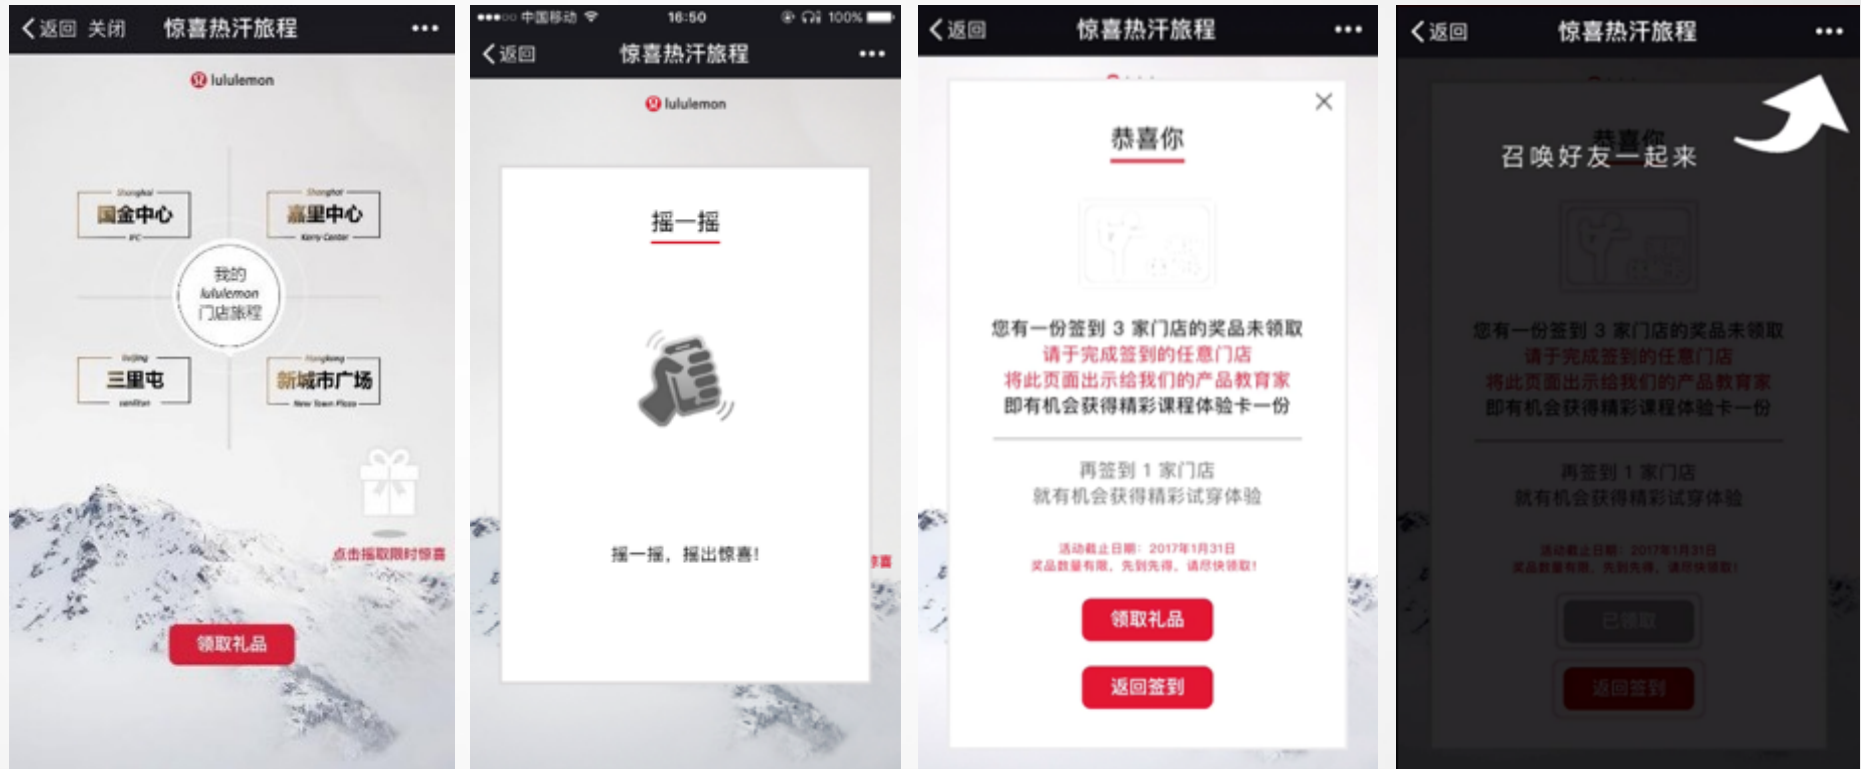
< 返回 关闭 惊喜热汗旅程 •••

lululemon

Shanghai
国金中心
IFC

Shanghai
嘉里中心
Kerry Center

我的
lululemon
门店旅程

Beijing
三里屯
Sanlitun

Hangzhou
新城市广场
New Town Plaza

点击摇取限时惊喜

领取礼品

••••○ 中国移动 16:50 100%

< 返回 惊喜热汗旅程 •••

lululemon

摇一摇

摇一摇，摇出惊喜!

< 返回 惊喜热汗旅程 •••

恭喜你

您有一份签到 3 家门店的奖品未领取
请于完成签到的任意门店
将此页面出示给我们的产品教育家
即有机会获得精彩课程体验卡一份

再签到 1 家门店
就有机会获得精彩试穿体验

活动截止日期：2017年1月31日
奖品数量有限，先到先得，请尽快领取!

领取礼品

返回签到

< 返回 惊喜热汗旅程 •••

召唤好友一起来

恭喜你

您有一份签到 3 家门店的奖品未领取
请于完成签到的任意门店
将此页面出示给我们的产品教育家
即有机会获得精彩课程体验卡一份

再签到 1 家门店
就有机会获得精彩试穿体验

活动截止日期：2017年1月31日
奖品数量有限，先到先得，请尽快领取!

已领取

返回签到